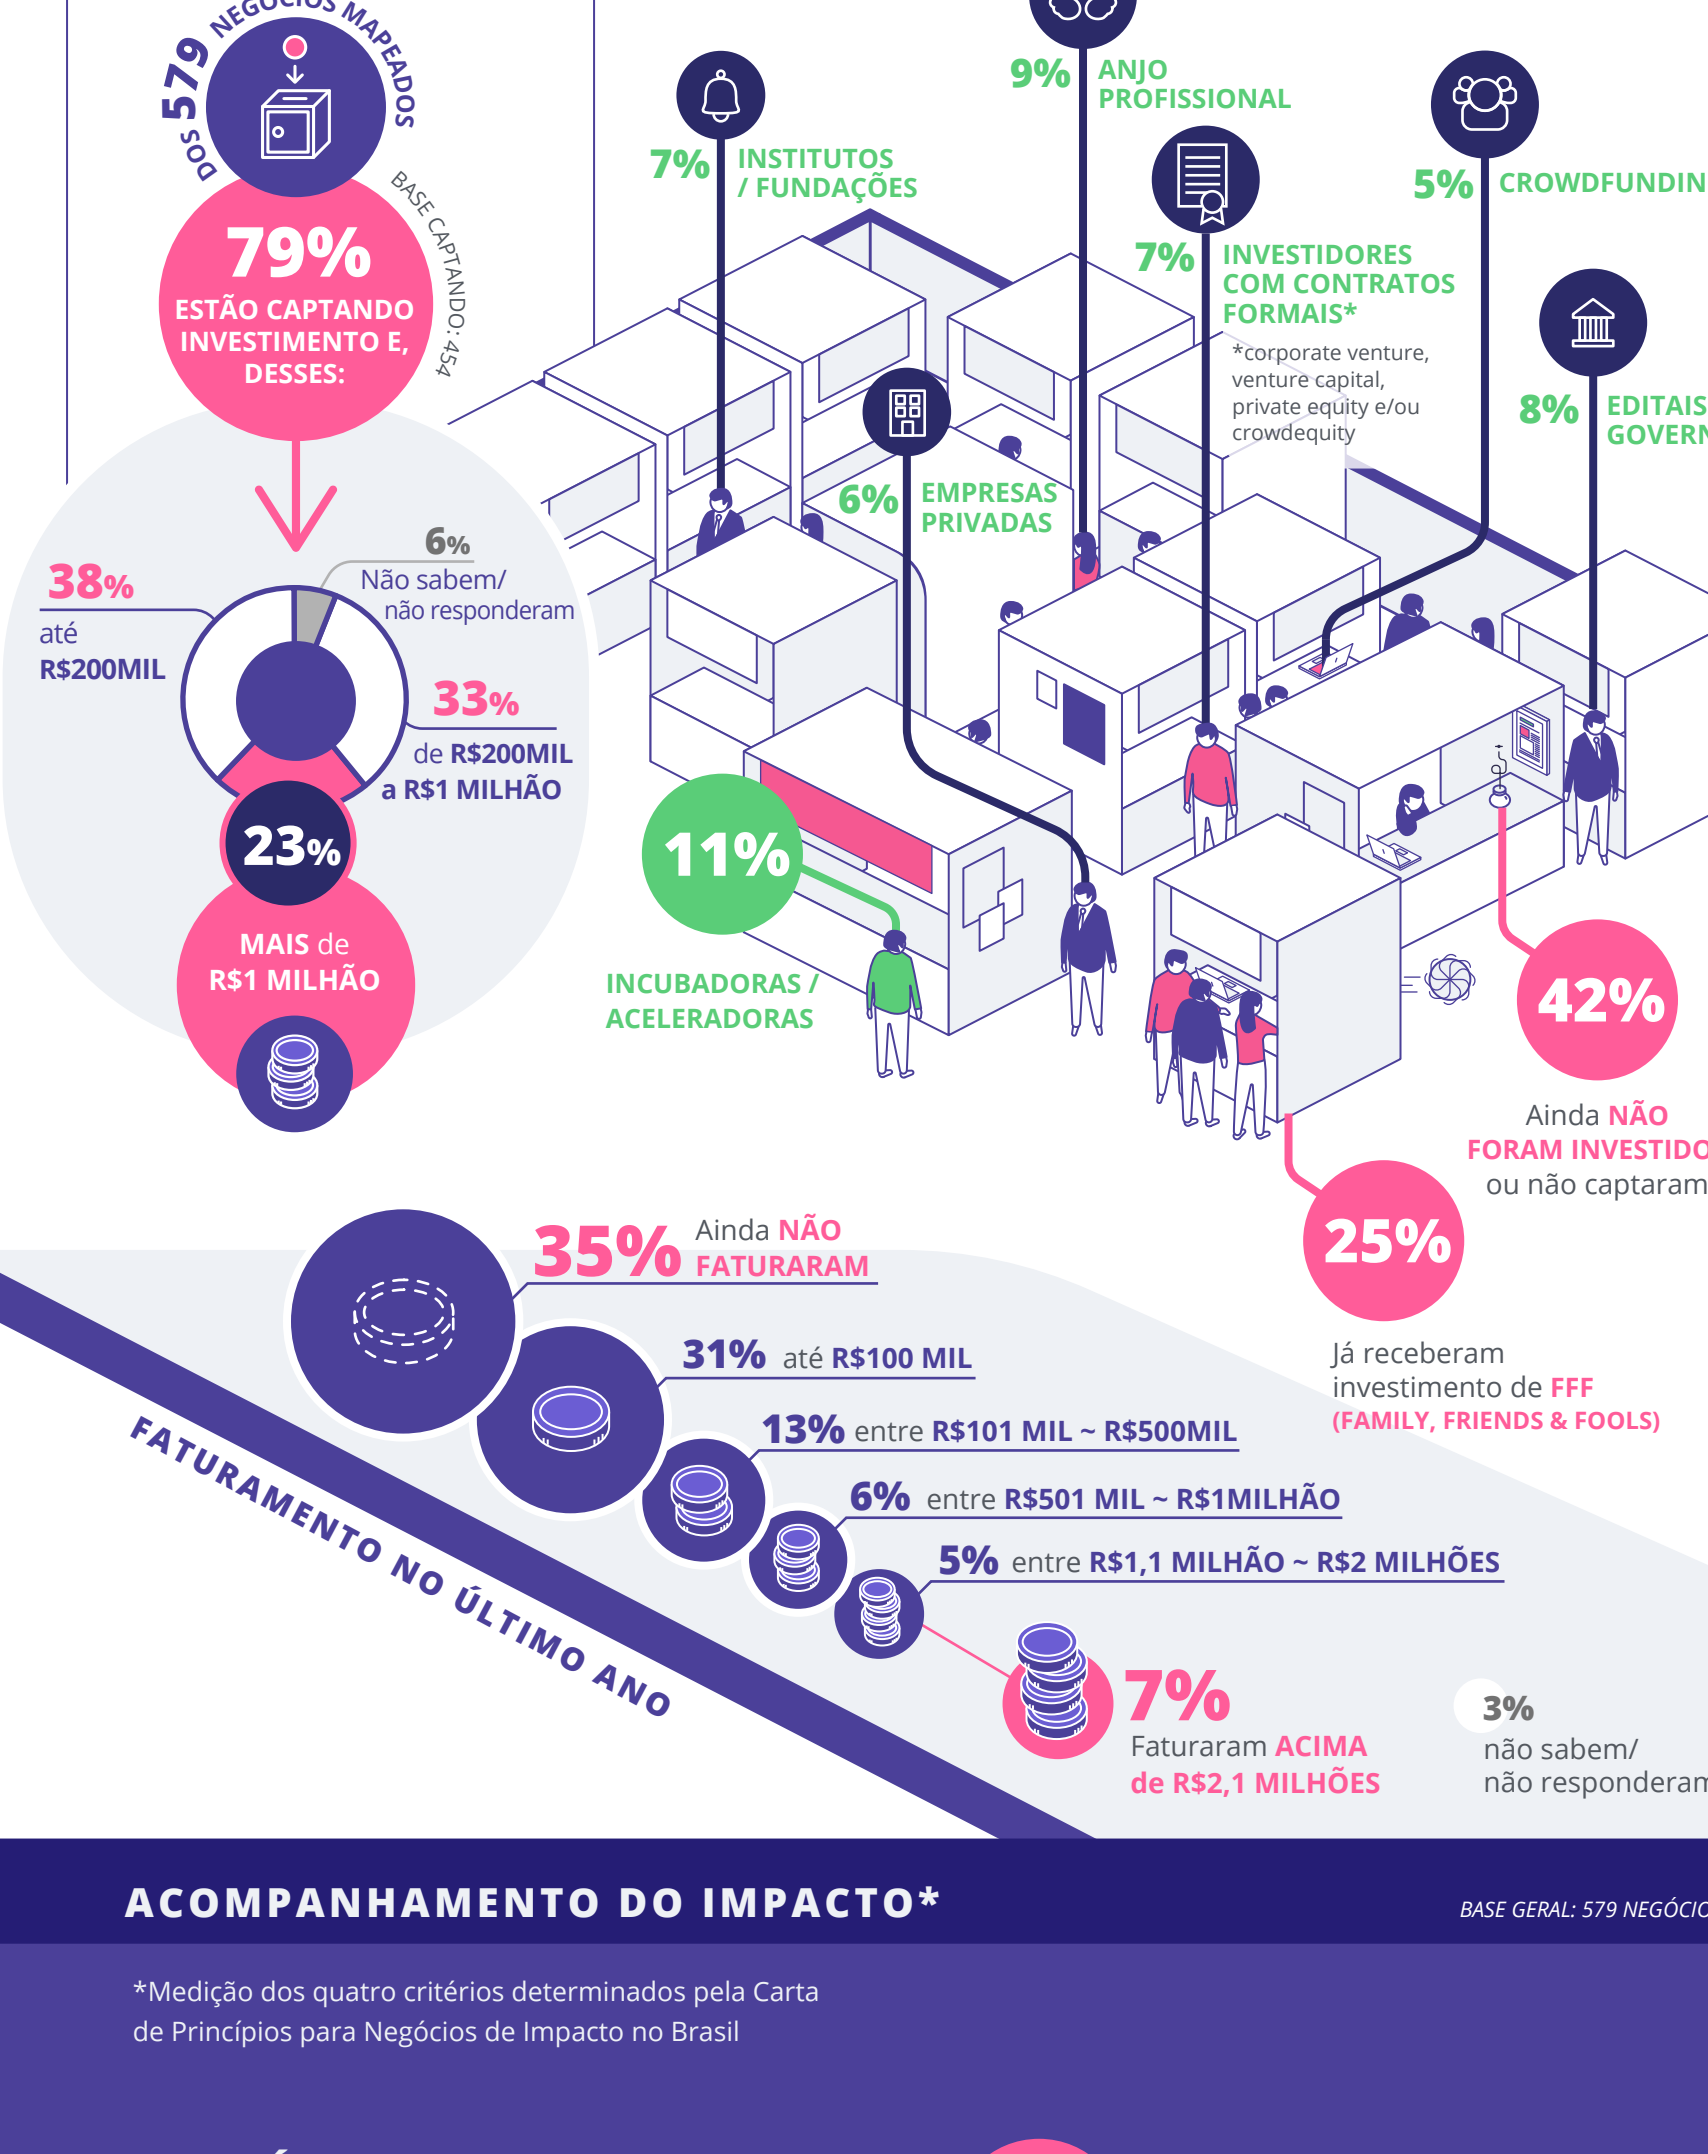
DOS 579 NEGÓCIOS MAPEADOS

BASE CAPTANDO: 454

79%
ESTÃO CAPTANDO INVESTIMENTO E, DESSES:

6%
Não sabem/
não responderam

38%
até
R$200MIL

33%
de R$200MIL
a R$1 MILHÃO

23%
MAIS de
R$1 MILHÃO

7% INSTITUTOS / FUNDAÇÕES

9% ANJO PROFISSIONAL

5% CROWDFUNDIN

7% INVESTIDORES COM CONTRATOS FORMAIS*
*corporate venture, venture capital, private equity e/ou crowdequity

8% EDITAIS GOVERN

6% EMPRESAS PRIVADAS

11%
INCUBADORAS / ACELERADORAS

42%
Ainda NÃO FORAM INVESTIDO ou não captaram

25%
Já receberam investimento de FFF
(FAMILY, FRIENDS & FOOLS)

35% Ainda NÃO FATURARAM

31% até R$100 MIL

13% entre R$101 MIL ~ R$500MIL

6% entre R$501 MIL ~ R$1MILHÃO

5% entre R$1,1 MILHÃO ~ R$2 MILHÕES

7%
Faturaram ACIMA de R$2,1 MILHÕES

3%
não sabem/
não responderam

FATURAMENTO NO ÚLTIMO ANO

ACOMPANHAMENTO DO IMPACTO*

BASE GERAL: 579 NEGÓCIO

*Medição dos quatro critérios determinados pela Carta de Princípios para Negócios de Impacto no Brasil